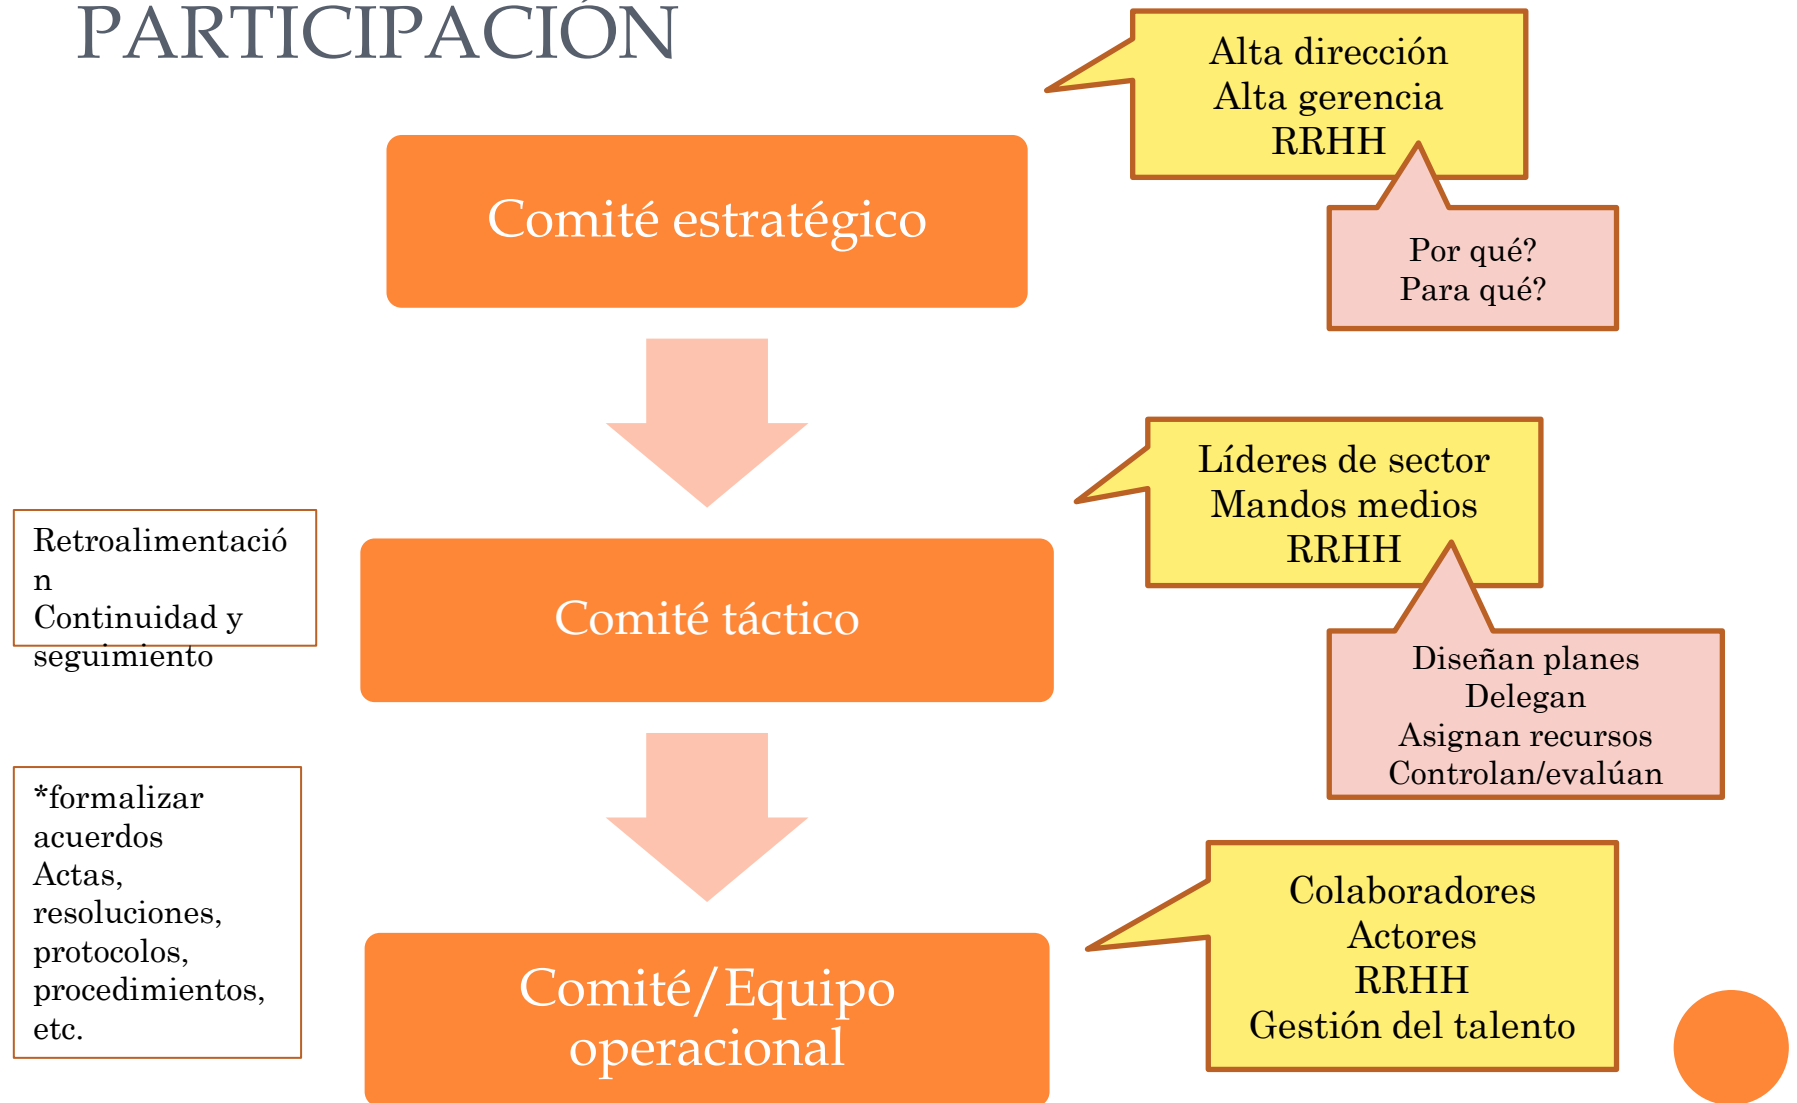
PARTICIPACIÓN

Alta dirección
Alta gerencia
RRHH

Comité estratégico

Por qué?
Para qué?

Líderes de sector
Mandos medios
RRHH

Retroalimentació
n
Continuidad y seguimiento

Comité táctico

Diseñan planes
Delegan
Asignan recursos
Controlan/evalúan

*formalizar acuerdos
Actas, resoluciones, protocolos, procedimientos, etc.

Comité/Equipo operacional

Colaboradores
Actores
RRHH
Gestión del talento